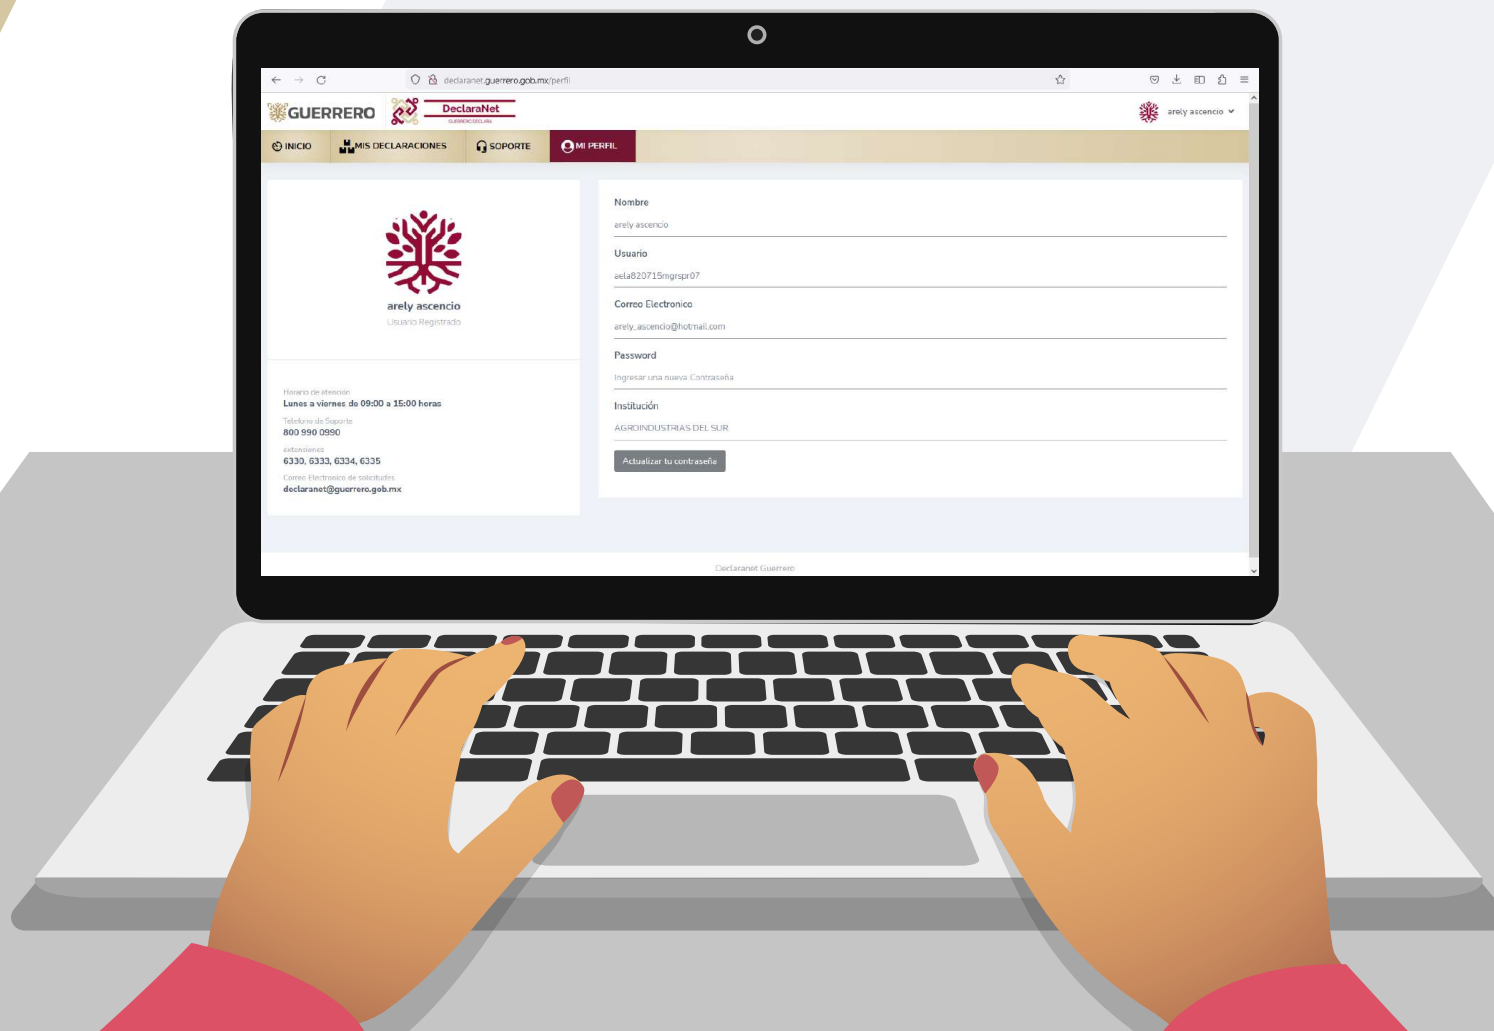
declaranet.guerrero.gob.mx/perfil

GUERRERO DeclaraNet GUERRERO DECLARA

arely ascencio

INICIO MIS DECLARACIONES SOPORTE MI PERFIL

arely ascencio
Usuario Registrado

Horario de atención
Lunes a viernes de 09:00 a 15:00 horas
Telefono de Soporte
800 990 0990
extensiones
6330, 6333, 6334, 6335
Correo Electronico de solicitudes
declaranet@guerrero.gob.mx

Nombre
arely ascencio
Usuario
aela820715mgrspr07
Correo Electronico
arely_ascencio@hotmail.com
Password
Ingresar una nueva Contraseña
Institución
AGROINDUSTRIAS DEL SUR
Actualizar tu contraseña

Declaranet Guerrero